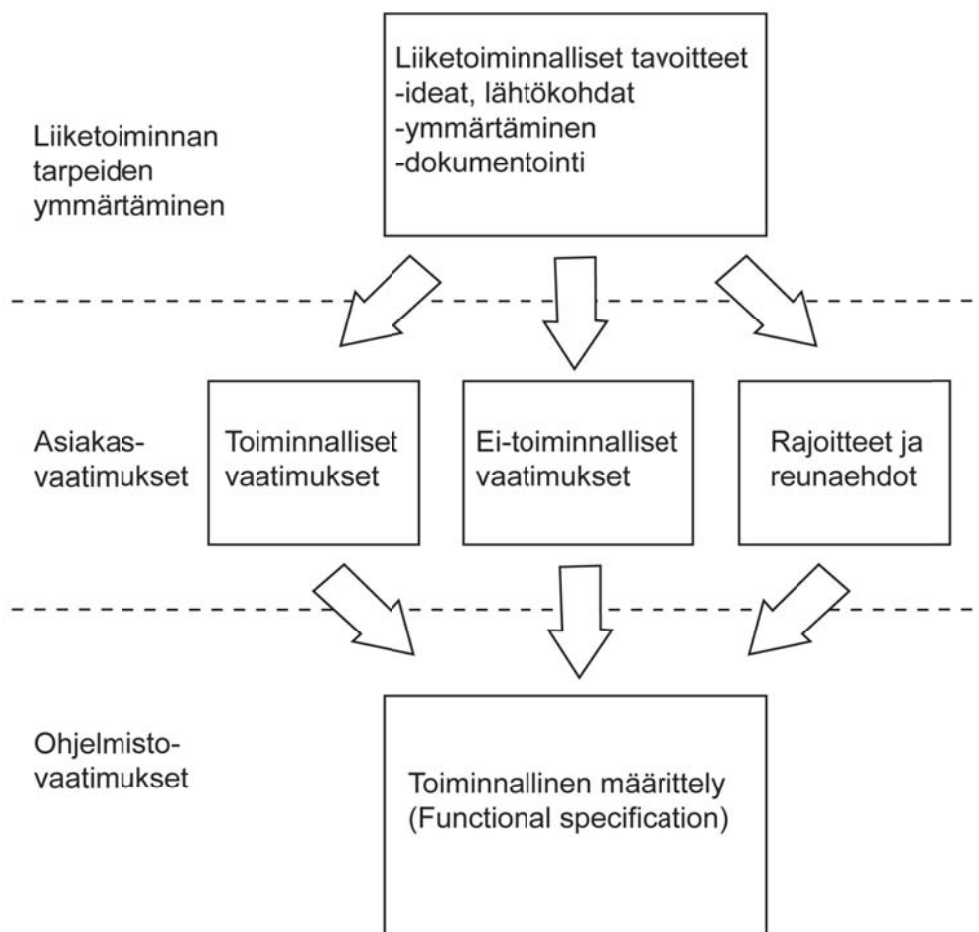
Liiketoiminnan tarpeiden ymmärtäminen

Liiketoiminnalliset tavoitteet
-ideat, lähtökohdat
-ymmärtäminen
-dokumentointi

Asiakas-vaatimukset

Toiminnalliset vaatimukset

Ei-toiminnalliset vaatimukset

Rajoitteet ja reunaehdot

Ohjelmisto-vaatimukset

Toiminnallinen määrittely
(Functional specification)